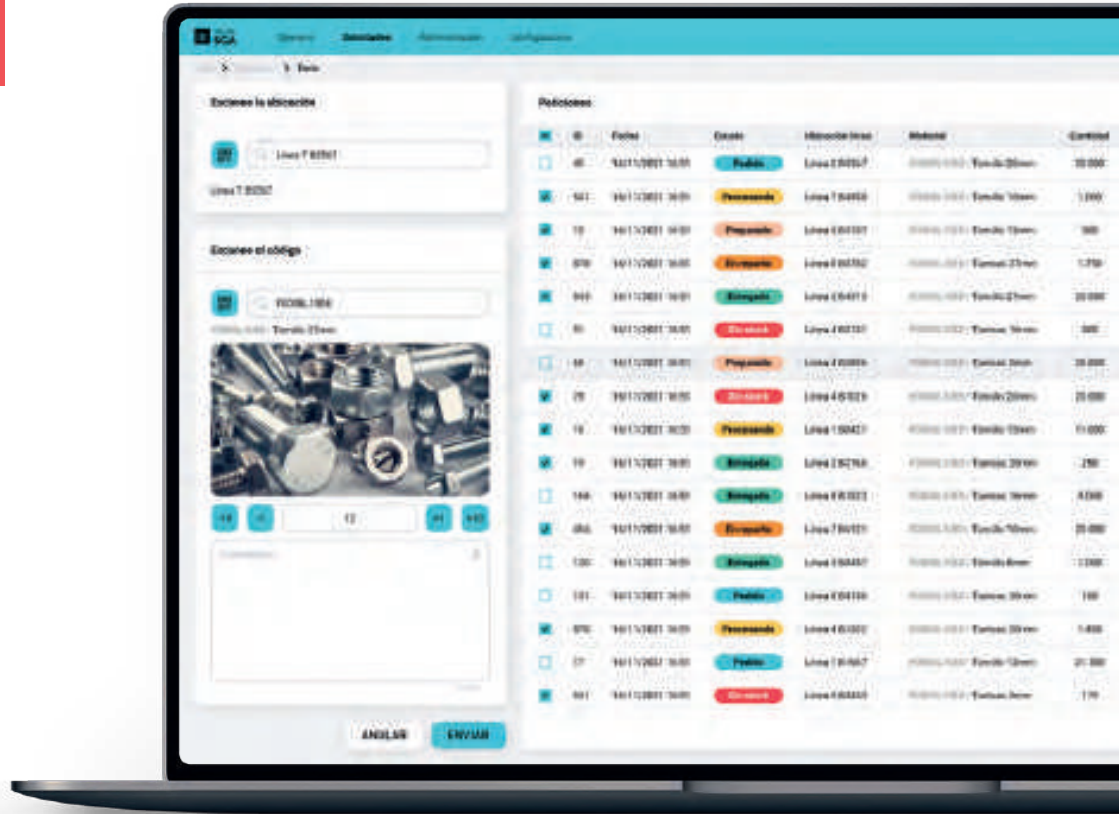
SGA

Escanee la ubicación

Línea 7 B0567

Línea 7 B0567

Escanee el código

TOOBL1956

Tornillo 25mm

12

ANULAR

ENVIAR

Pediciones

| | ID | Fecha | Estado | Ubicación línea | Material | Cantidad |
|---|---|---|---|---|---|---|
| | 45 | 14/11/2021 16:01 | Pedido | Línea 2 B0567 | Tornillo 20mm | 10.000 |
| | 561 | 14/11/2021 16:01 | Procesando | Línea 7 B4958 | Tornillo 14mm | 1.000 |
| | 12 | 14/11/2021 16:01 | Preparado | Línea 5 B4101 | Tornillo 13mm | 300 |
| | 876 | 14/11/2021 16:01 | En espera | Línea 8 B0782 | Tuerca 27mm | 1.750 |
| | 909 | 14/11/2021 16:01 | Entregado | Línea 2 B4913 | Tornillo 27mm | 20.000 |
| | 91 | 14/11/2021 16:01 | Sin stock | Línea 4 B0197 | Tuerca 14mm | 300 |
| | 68 | 14/11/2021 16:01 | Preparado | Línea 3 B0856 | Tuerca 3mm | 38.000 |
| | 29 | 14/11/2021 16:01 | Sin stock | Línea 4 B1023 | Tornillo 20mm | 25.000 |
| | 16 | 14/11/2021 16:01 | Procesando | Línea 1 B0421 | Tornillo 13mm | 11.000 |
| | 19 | 14/11/2021 16:01 | Entregado | Línea 2 B2766 | Tuerca 20mm | 250 |
| | 166 | 14/11/2021 16:01 | Entregado | Línea 6 B1023 | Tuerca 14mm | 8.000 |
| | 456 | 14/11/2021 16:01 | En espera | Línea 7 B4101 | Tornillo 10mm | 20.000 |
| | 130 | 14/11/2021 16:01 | Entregado | Línea 3 B0497 | Tornillo 8mm | 1.500 |
| | 131 | 14/11/2021 16:01 | Pedido | Línea 4 B4156 | Tuerca 20mm | 100 |
| | 876 | 14/11/2021 16:01 | Procesando | Línea 4 B1002 | Tuerca 20mm | 1.400 |
| | 27 | 14/11/2021 16:01 | Pedido | Línea 7 B1667 | Tornillo 12mm | 21.000 |
| | 561 | 14/11/2021 16:01 | Sin stock | Línea 6 B0465 | Tuerca 3mm | 170 |